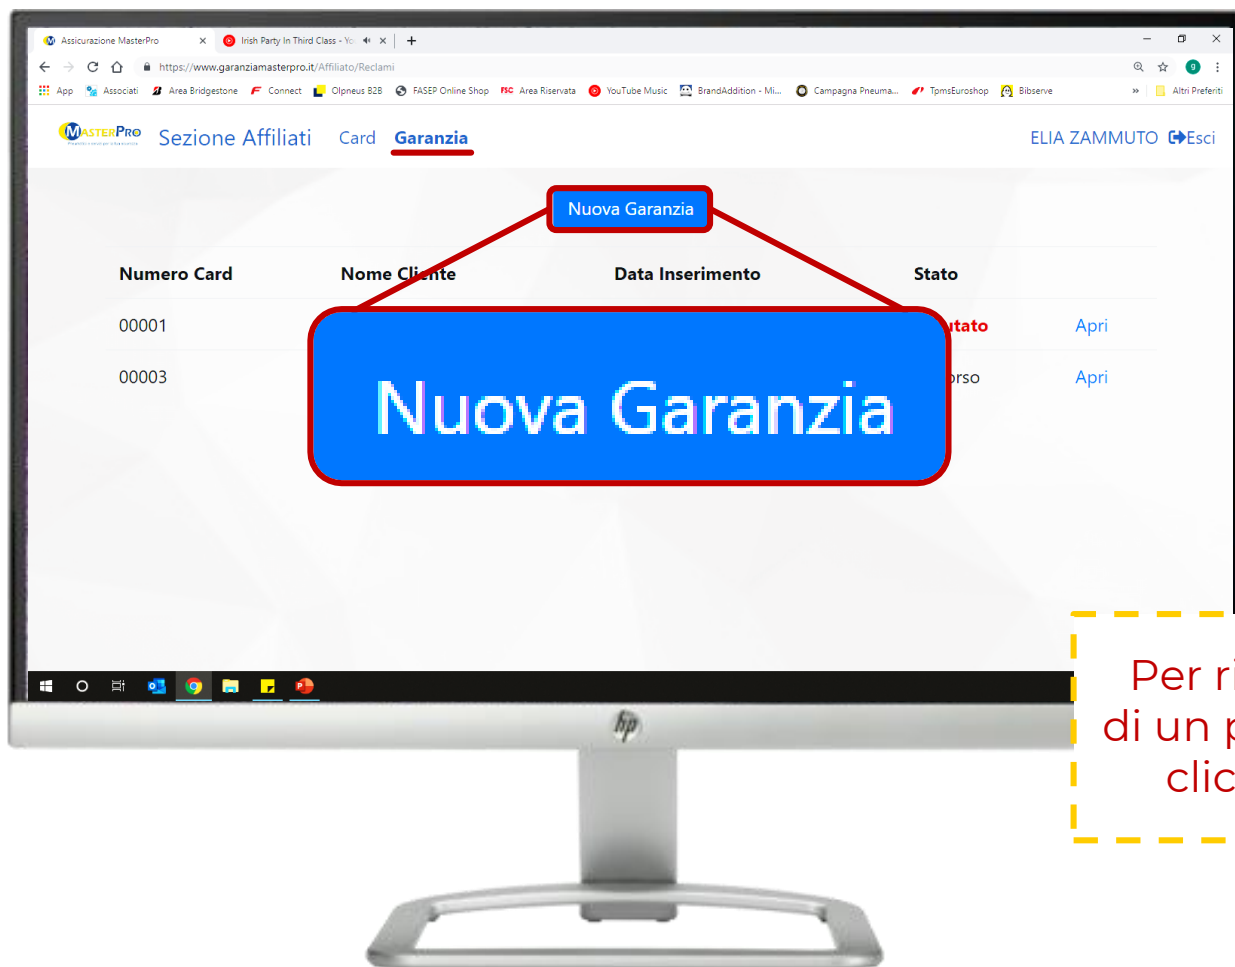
Assicurazione MasterPro ×
Irish Party In Third Class - Yo ×
+
https://www.garanziamasterpro.it/Affiliato/Reclami
App Associati Area Bridgestone Connect Olpneus B2B FASEP Online Shop Area Riservata YouTube Music BrandAddition - Mi... Campagna Pneuma... TpmsEuroshop Bibserve » Altri Preferiti

MasterPro Sezione Affiliati Card Garanzia ELIA ZAMMUTO Esci

Nuova Garanzia

| Numero Card | Nome Cliente | Data Inserimento | Stato | |
|---|---|---|---|---|
| 00001 | | | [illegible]tato | Apri |
| 00003 | | | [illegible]rso | Apri |

Nuova Garanzia

hp

Per ri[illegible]
di un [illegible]
clic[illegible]